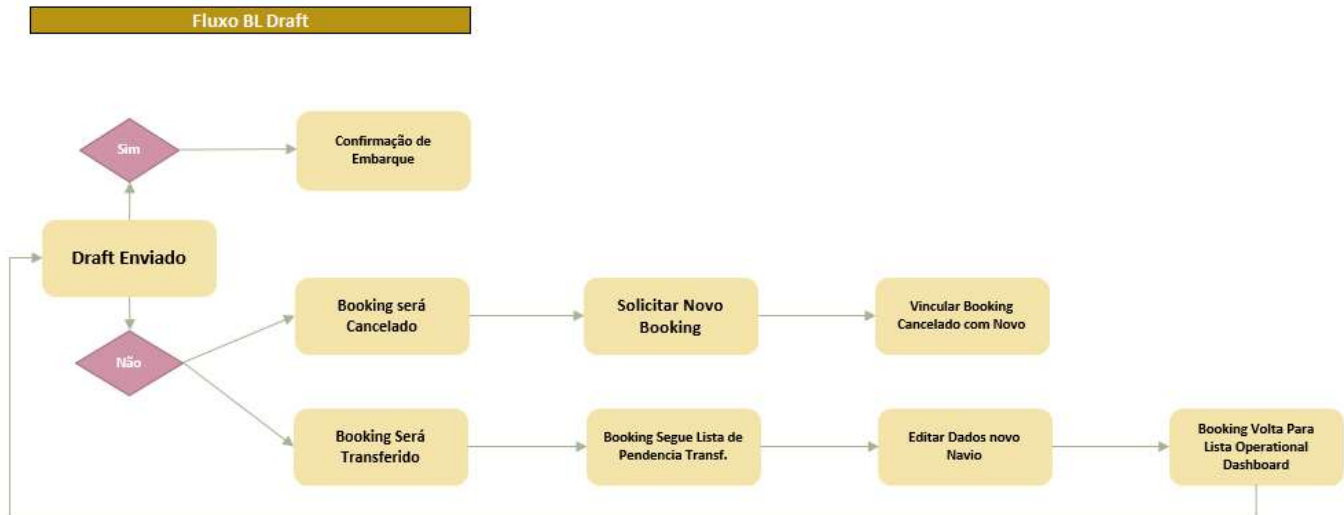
Fluxo BL Draft

Sim

Confirmação de Embarque

Draft Enviado

Não

Booking será Cancelado

Solicitar Novo Booking

Vincular Booking Cancelado com Novo

Booking Será Transferido

Booking Segue Lista de Pendencia Transf.

Editar Dados novo Navio

Booking Volta Para Lista Operational Dashboard